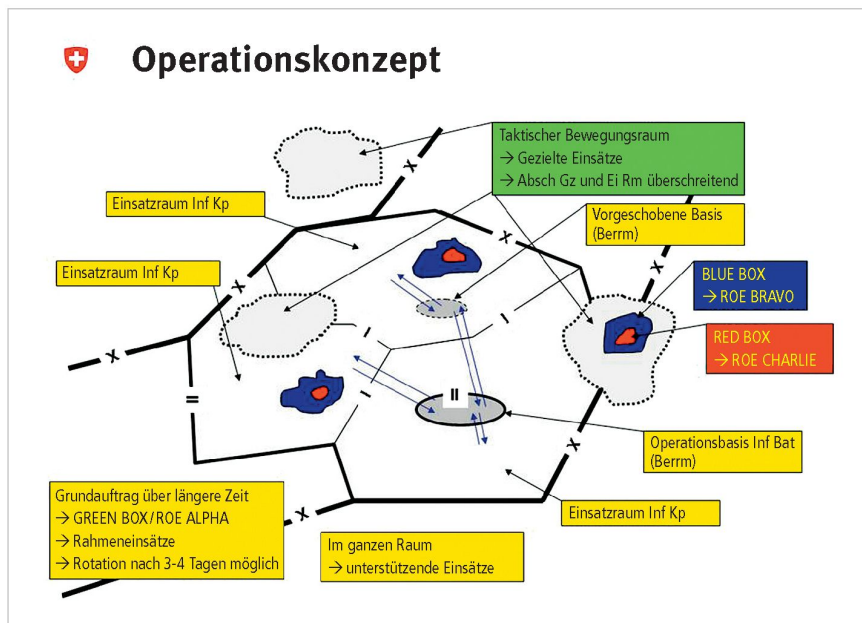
Operationskonzept

Taktischer Bewegungsraum
→ Gezielte Einsätze
→ Absch Gz und Ei Rm überschreitend

Einsatzraum Inf Kp

Vorgeschobene Basis (Berrm)

Einsatzraum Inf Kp

BLUE BOX
→ ROE BRAVO

RED BOX
→ ROE CHARLIE

X

X

X

X

X

X

I

I

I

II

=

Operationsbasis Inf Bat (Berrm)

Grundauftrag über längere Zeit
→ GREEN BOX/ROE ALPHA
→ Rahmeneinsätze
→ Rotation nach 3-4 Tagen möglich

Einsatzraum Inf Kp

Im ganzen Raum
→ unterstützende Einsätze